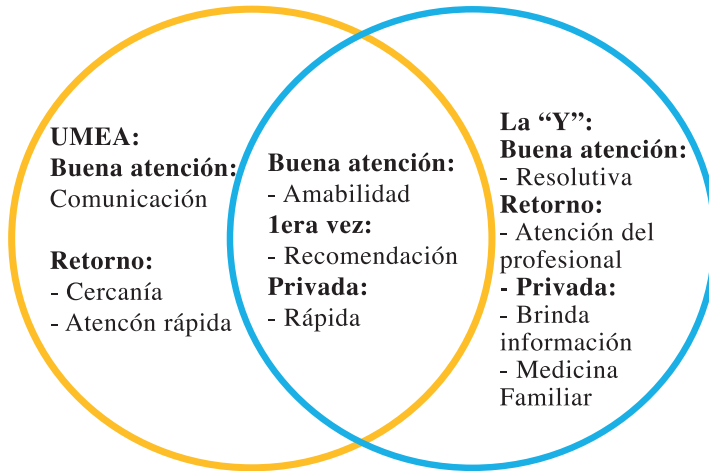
UMEA:
Buena atención:
Comunicación

Retorno:
- Cercanía
- Atencón rápida

Buena atención:
- Amabilidad
1era vez:
- Recomendación
Privada:
- Rápida

La "Y":
Buena atención:
- Resolutiva
Retorno:
- Atención del profesional
- Privada:
- Brinda información
- Medicina Familiar